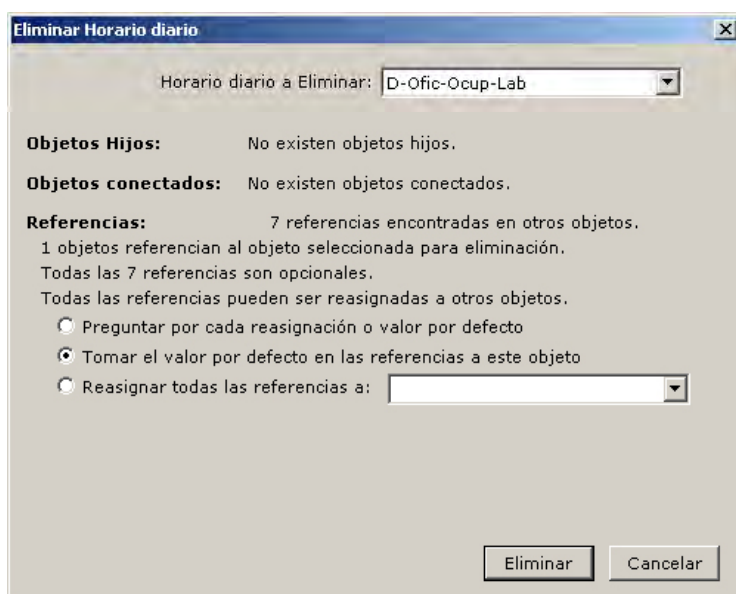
Eliminar Horario diario

Horario diario a Eliminar: D-Ofic-Ocup-Lab

Objetos Hijos: No existen objetos hijos.

Objetos conectados: No existen objetos conectados.

Referencias: 7 referencias encontradas en otros objetos.
1 objetos referencian al objeto seleccionada para eliminación.
Todas las 7 referencias son opcionales.
Todas las referencias pueden ser reasignadas a otros objetos.

Preguntar por cada reasignación o valor por defecto
Tomar el valor por defecto en las referencias a este objeto
Reasignar todas las referencias a:

Eliminar Cancelar